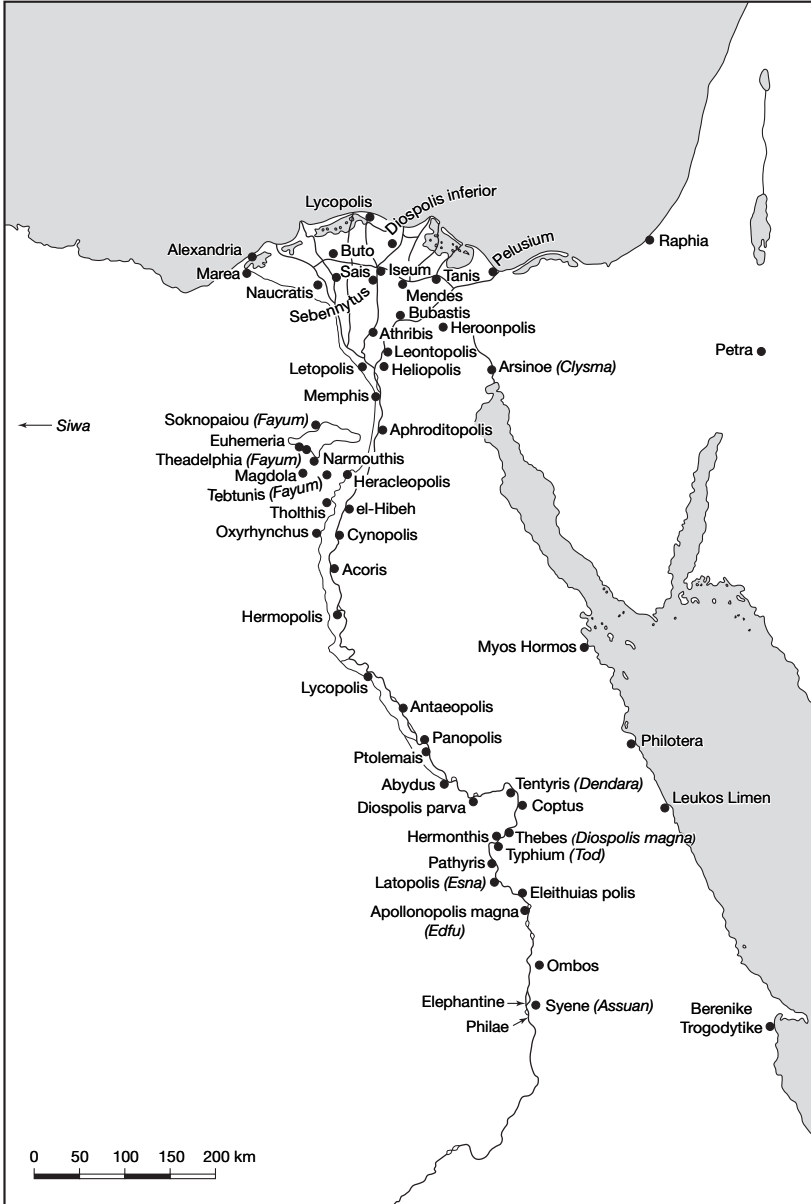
Lycopolis
Diospolis inferior
Alexandria
Marea
Buto
Sais
Iseum
Tanis
Pelusium
Raphia
Naucratis
Sebennytus
Mendes
Bubastis
Heroonpolis
Athribis
Leontopolis
Letopolis
Heliopolis
Arsinoe (Clysma)
Petra
Memphis
Siwa
Soknopaiou (Fayum)
Aphroditopolis
Euhemeria
Theadelphia (Fayum)
Narmouthis
Magdola
Tebtunis (Fayum)
Heracleopolis
Tholthis
el-Hibeh
Oxyrhynchus
Cynopolis
Acoris
Hermopolis
Myos Hormos
Lycopolis
Antaeopolis
Panopolis
Philotera
Ptolemais
Abydus
Tentyris (Dendara)
Diospolis parva
Coptus
Leukos Limen
Hermonthis
Thebes (Diospolis magna)
Typhium (Tod)
Pathyris
Latopolis (Esna)
Eleithuias polis
Apollonopolis magna
(Edfu)
Ombos
Elephantine
Syene (Assuan)
Philae
Berenike
Trogodytike
0 50 100 150 200 km